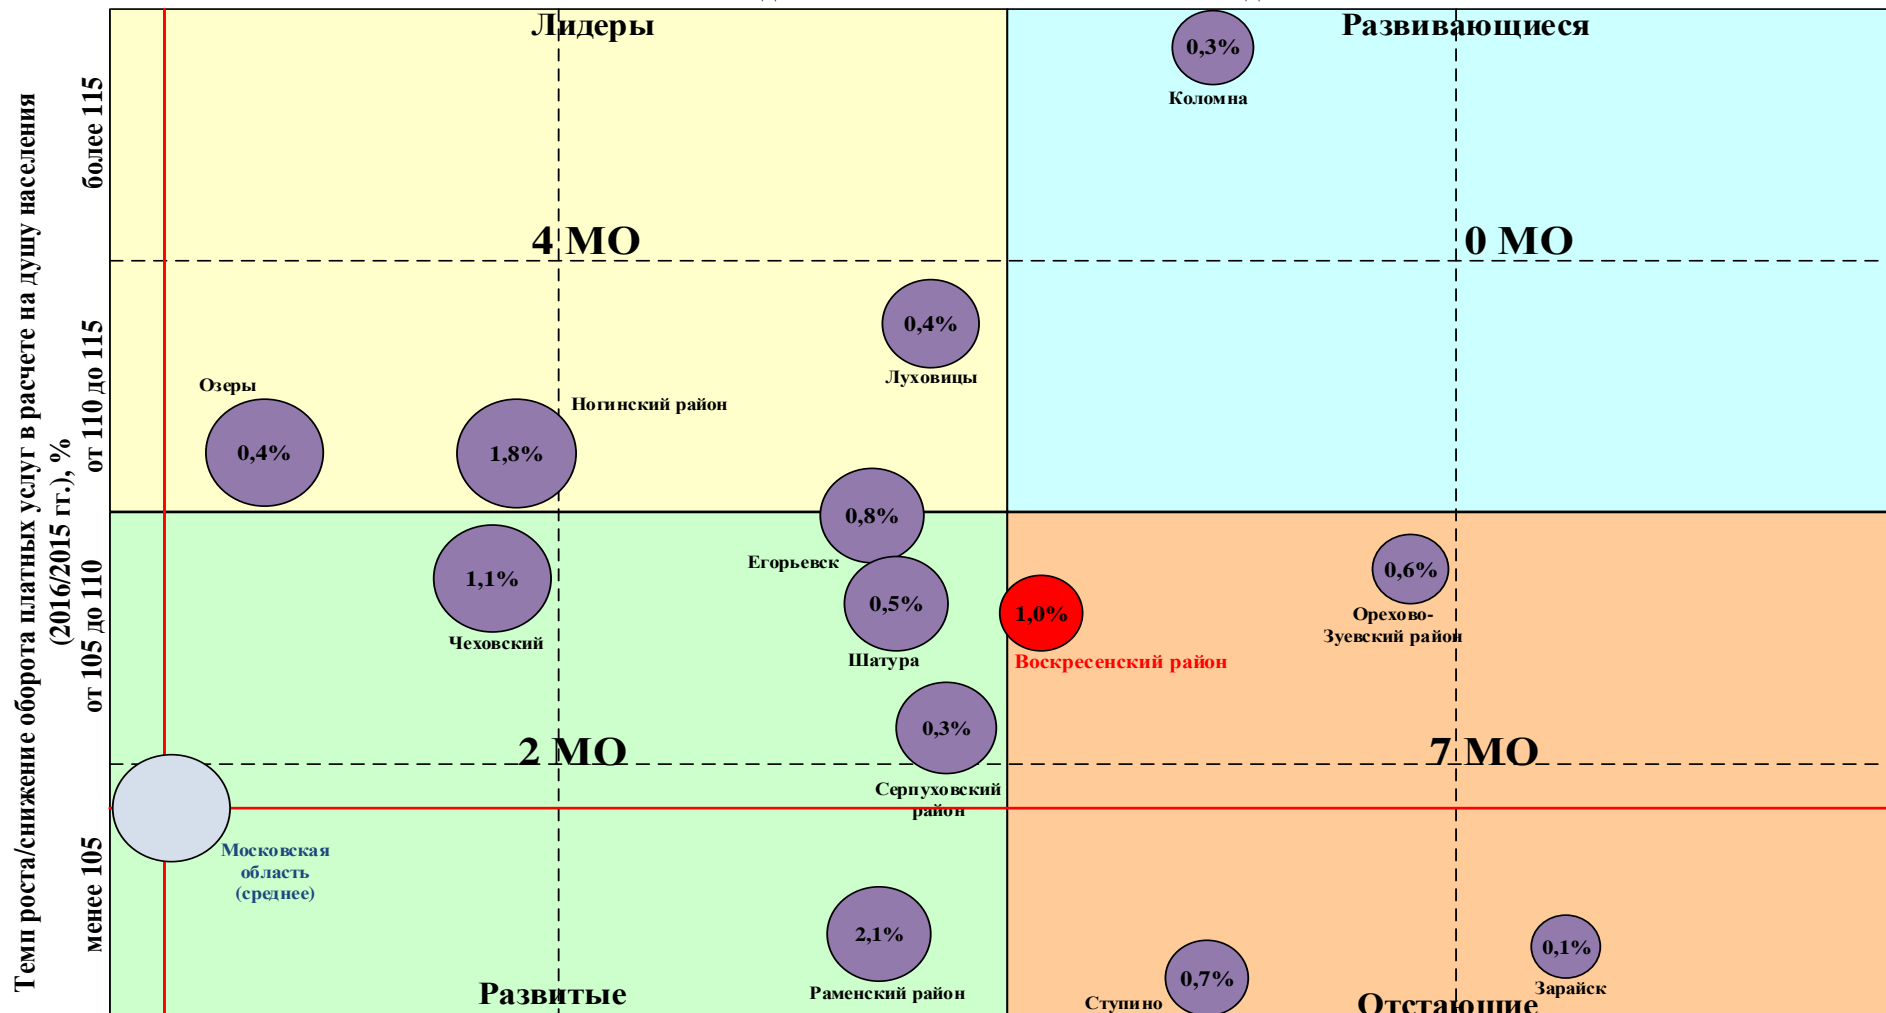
Лидеры

Развивающиеся

0,3%
Коломна

4 МО

0 МО

0,4%
Луховицы

Озеры

Ногинский район

0,4%

1,8%

0,8%
Егорьевск

1,1%
Чеховский

0,5%
Шатура

1,0%
Воскресенский район

0,6%
Орехово-Зуевский район

0,3%
Серпуховский район

2 МО

7 МО

Московская область (среднее)

2,1%
Раменский район

0,7%
Ступино

0,1%
Зарайск

Развитые

Отстающие

Темп роста/снижение оборота платных услуг в расчете на душу населения (2016/2015 гг.), %

более 115

от 110 до 115

от 105 до 110

менее 105